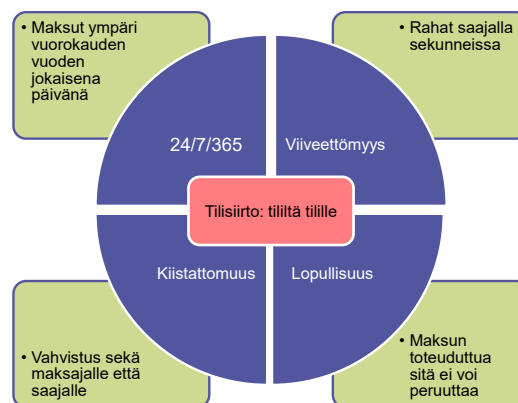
• Maksut ympäri vuorokauden vuoden jokaisena päivänä

• Rahat saajalla sekunneissa

24/7/365

Viiveettömyys

Tilisiirto: tililtä tilille

Kiistattomuus

Lopullisuus

• Vahvistus sekä maksajalle että saajalle

• Maksun toteuduttua sitä ei voi peruuttaa